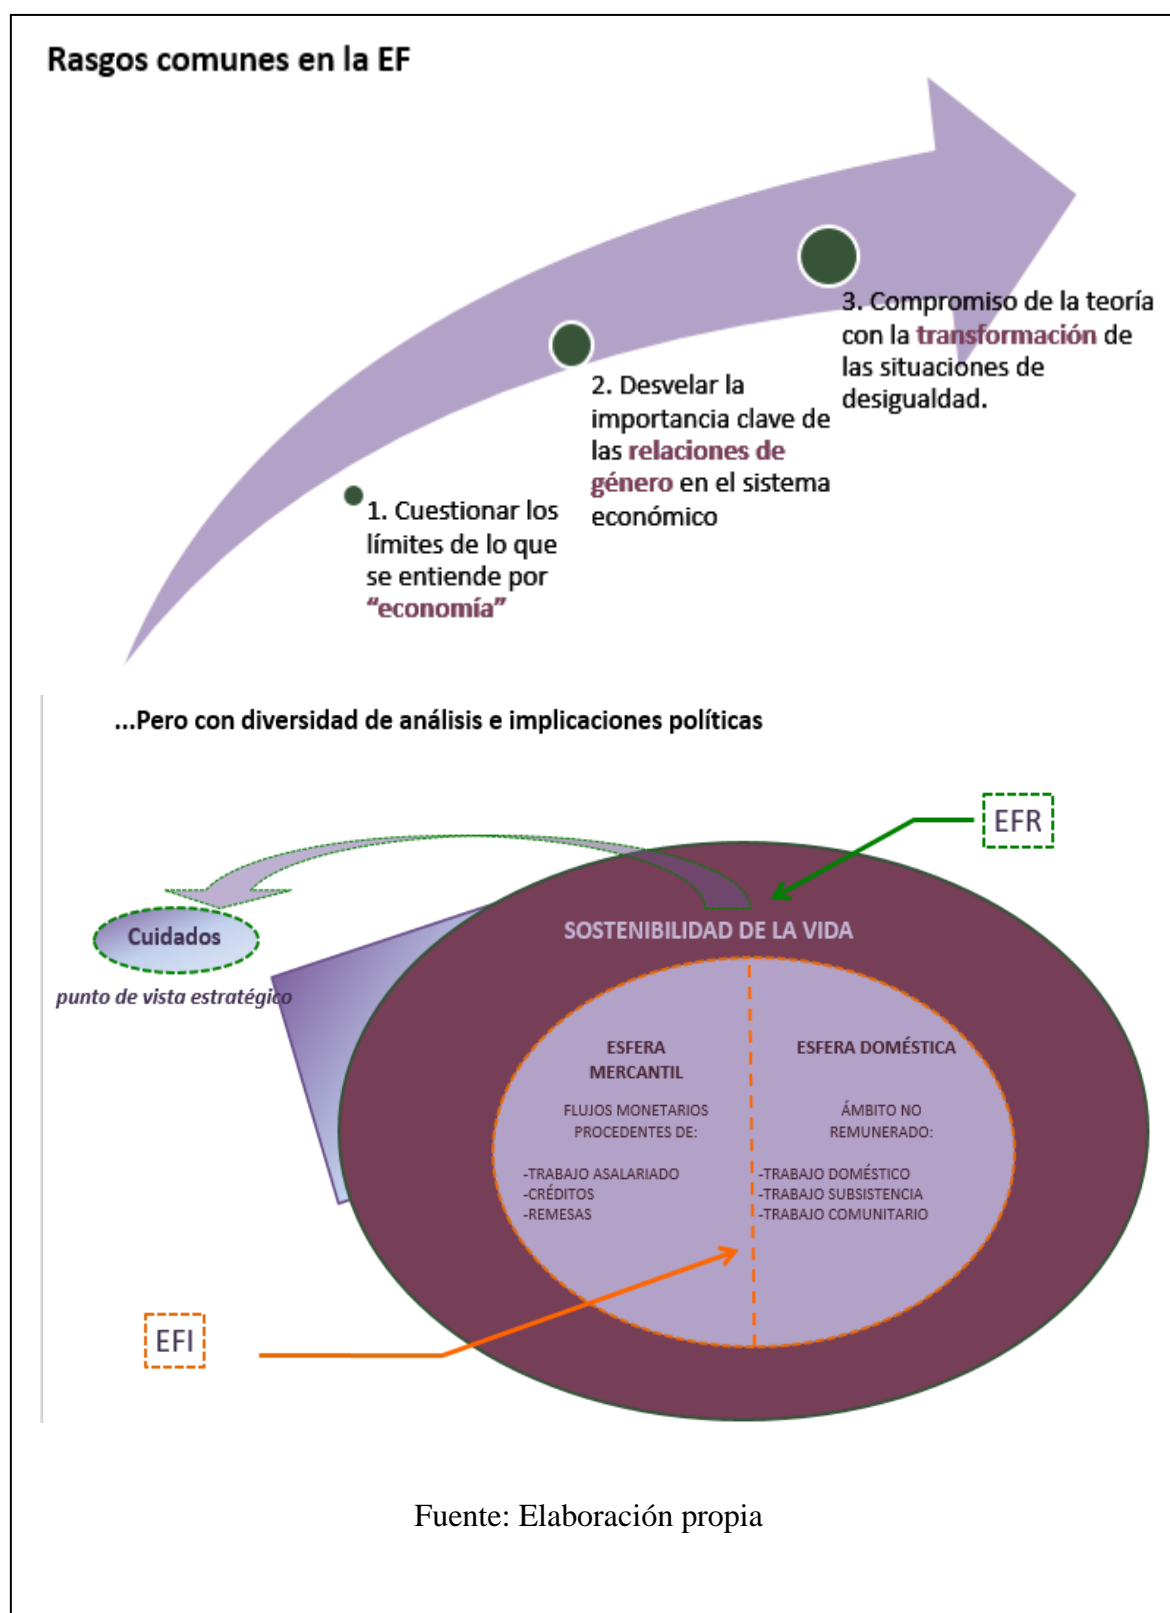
Rasgos comunes en la EF

1. Cuestionar los límites de lo que se entiende por "economía"

2. Desvelar la importancia clave de las relaciones de género en el sistema económico

3. Compromiso de la teoría con la transformación de las situaciones de desigualdad.

...Pero con diversidad de análisis e implicaciones políticas

EFR

Cuidados

punto de vista estratégico

SOSTENIBILIDAD DE LA VIDA

ESFERA MERCANTIL

FLUJOS MONETARIOS PROCEDENTES DE:

-TRABAJO ASALARIADO
-CRÉDITOS
-REMESAS

ESFERA DOMÉSTICA

ÁMBITO NO REMUNERADO:

-TRABAJO DOMÉSTICO
-TRABAJO SUBSISTENCIA
-TRABAJO COMUNITARIO

EFI

Fuente: Elaboración propia